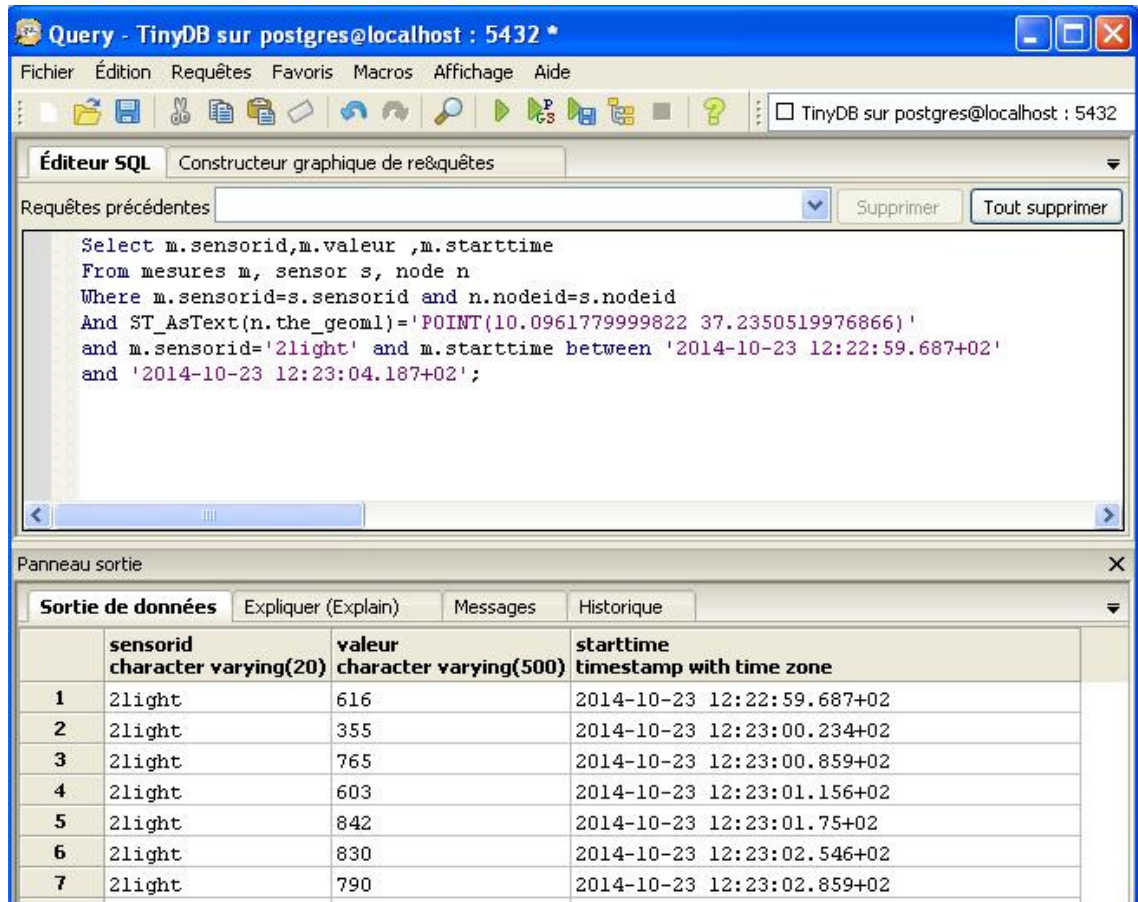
Query - TinyDB sur postgres@localhost : 5432 *

Fichier Édition Requêtes Favoris Macros Affichage Aide

☐ TinyDB sur postgres@localhost : 5432

Éditeur SQL Constructeur graphique de re&quêtes

Requêtes précédentes Supprimer Tout supprimer

Select m.sensorid,m.valeur ,m.starttime
From mesures m, sensor s, node n
Where m.sensorid=s.sensorid and n.nodeid=s.nodeid
And ST_AsText(n.the_geoml)='POINT(10.0961779999822 37.2350519976866)'
and m.sensorid='2light' and m.starttime between '2014-10-23 12:22:59.687+02'
and '2014-10-23 12:23:04.187+02';

Panneau sortie

Sortie de données Expliquer (Explain) Messages Historique

| | sensorid character varying(20) | valeur character varying(500) | starttime timestamp with time zone |
|---|---|---|---|
| 1 | 2light | 616 | 2014-10-23 12:22:59.687+02 |
| 2 | 2light | 355 | 2014-10-23 12:23:00.234+02 |
| 3 | 2light | 765 | 2014-10-23 12:23:00.859+02 |
| 4 | 2light | 603 | 2014-10-23 12:23:01.156+02 |
| 5 | 2light | 842 | 2014-10-23 12:23:01.75+02 |
| 6 | 2light | 830 | 2014-10-23 12:23:02.546+02 |
| 7 | 2light | 790 | 2014-10-23 12:23:02.859+02 |